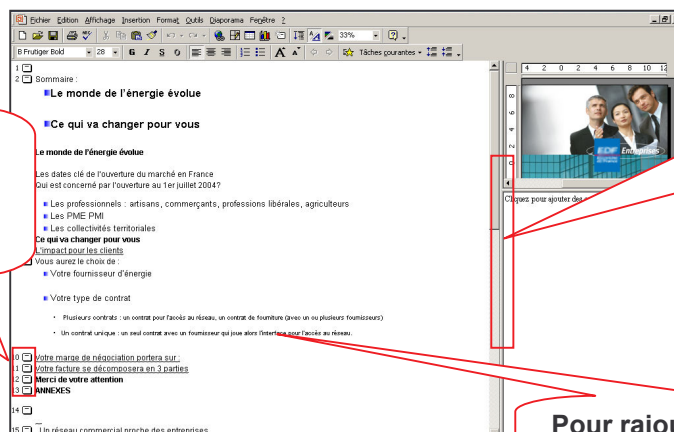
Fichier Edition Affichage Insertion Format Outils Diaporama Fenêtre ?

33%

B Frutiger Bold 28 G I S S Tâches courantes

1
2 Sommaire :
Le monde de l'énergie évolue

Ce qui va changer pour vous

Le monde de l'énergie évolue

Les dates clé de l'ouverture du marché en France
Qui est concerné par l'ouverture au 1er juillet 2004?

Les professionnels : artisans, commerçants, professions libérales, agriculteurs
Les PME PMI
Les collectivités territoriales
Ce qui va changer pour vous
L'impact pour les clients
Vous aurez le choix de :
Votre fournisseur d'énergie

Votre type de contrat

Plusieurs contrats : un contrat pour l'accès au réseau, un contrat de fourniture (avec un ou plusieurs fournisseurs)

Un contrat unique : un seul contrat avec un fournisseur qui joue alors l'interface pour l'accès au réseau.

0 Votre marge de négociation portera sur :
1 Votre facture se décomposera en 3 parties
2 Merci de votre attention
3 ANNEXES

14

15 Un réseau commercial proche des entreprises

4 2 0 2 4 6 8 10 12

EDF Entreprises

Cliquez pour ajouter des

Pour rajou